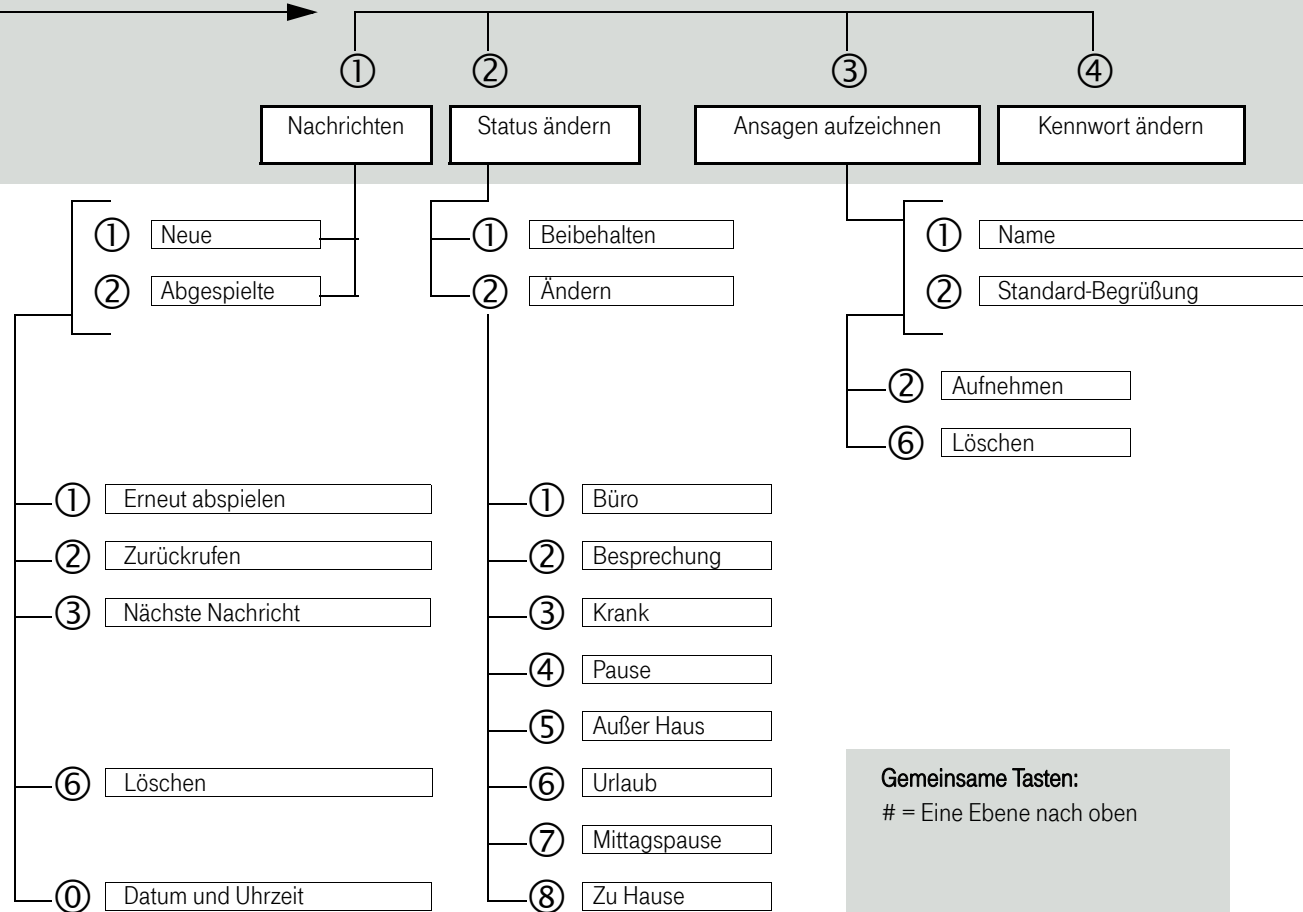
① ② ③ ④

Nachrichten

Status ändern

Ansagen aufzeichnen

Kennwort ändern

① Neue

② Abgespielte

① Beibehalten

② Ändern

① Name

② Standard-Begrüßung

② Aufnehmen

⑥ Löschen

① Erneut abspielen

② Zurückrufen

③ Nächste Nachricht

⑥ Löschen

⓪ Datum und Uhrzeit

① Büro

② Besprechung

③ Krank

④ Pause

⑤ Außer Haus

⑥ Urlaub

⑦ Mittagspause

⑧ Zu Hause

Gemeinsame Tasten:

# = Eine Ebene nach oben